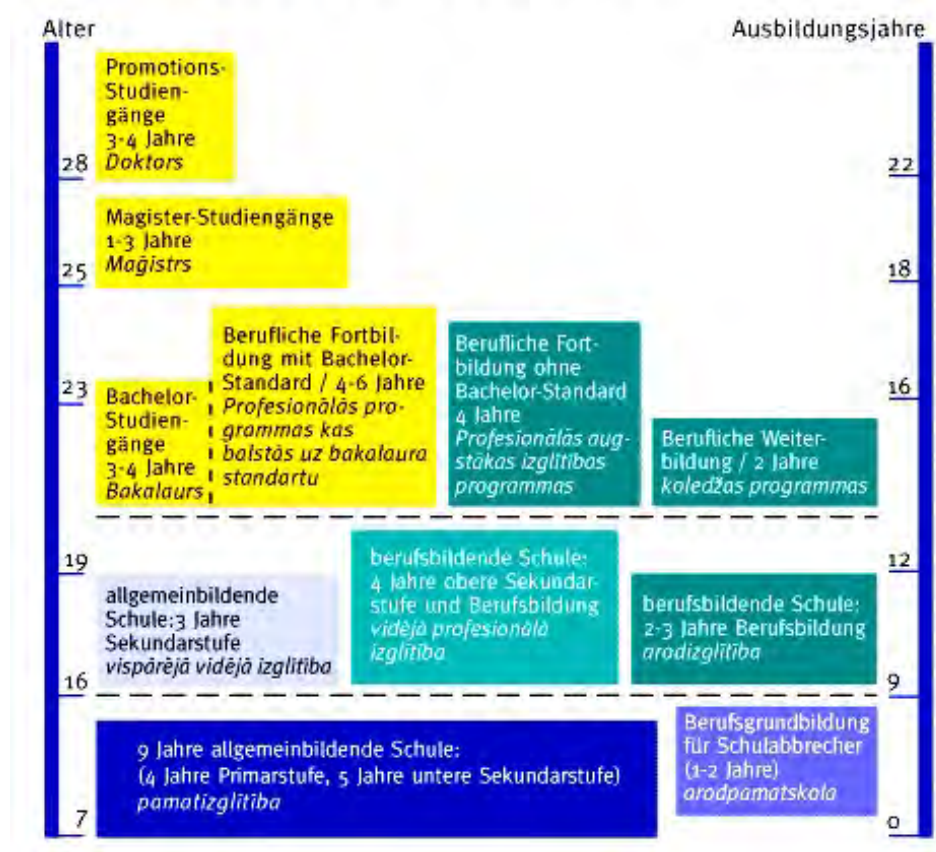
Alter

Ausbildungsjahre

Promotions-Studiengänge 3-4 Jahre *Doktors*

28

22

Magister-Studiengänge 1-3 Jahre *Maģistrs*

25

18

Bachelor-Studiengänge 3-4 Jahre *Bakalaurs*

Berufliche Fortbildung mit Bachelor-Standard / 4-6 Jahre *Profesionālās programmas kas balstās uz bakalaura standartu*

Berufliche Fortbildung ohne Bachelor-Standard 4 Jahre *Profesionālās augstākas izglītības programmas*

Berufliche Weiterbildung / 2 Jahre *koledžas programmas*

23

16

19

12

allgemeinbildende Schule:3 Jahre Sekundarstufe *vispārējā vidējā izglītība*

berufsbildende Schule: 4 Jahre obere Sekundarstufe und Berufsbildung *vidējā profesionālā izglītība*

berufsbildende Schule: 2-3 Jahre Berufsbildung *arodizglītība*

16

9

9 Jahre allgemeinbildende Schule: (4 Jahre Primarstufe, 5 Jahre untere Sekundarstufe) *pamatizglītība*

Berufsgrundbildung für Schulabbrecher (1-2 Jahre) *arodpamatskola*

7

0